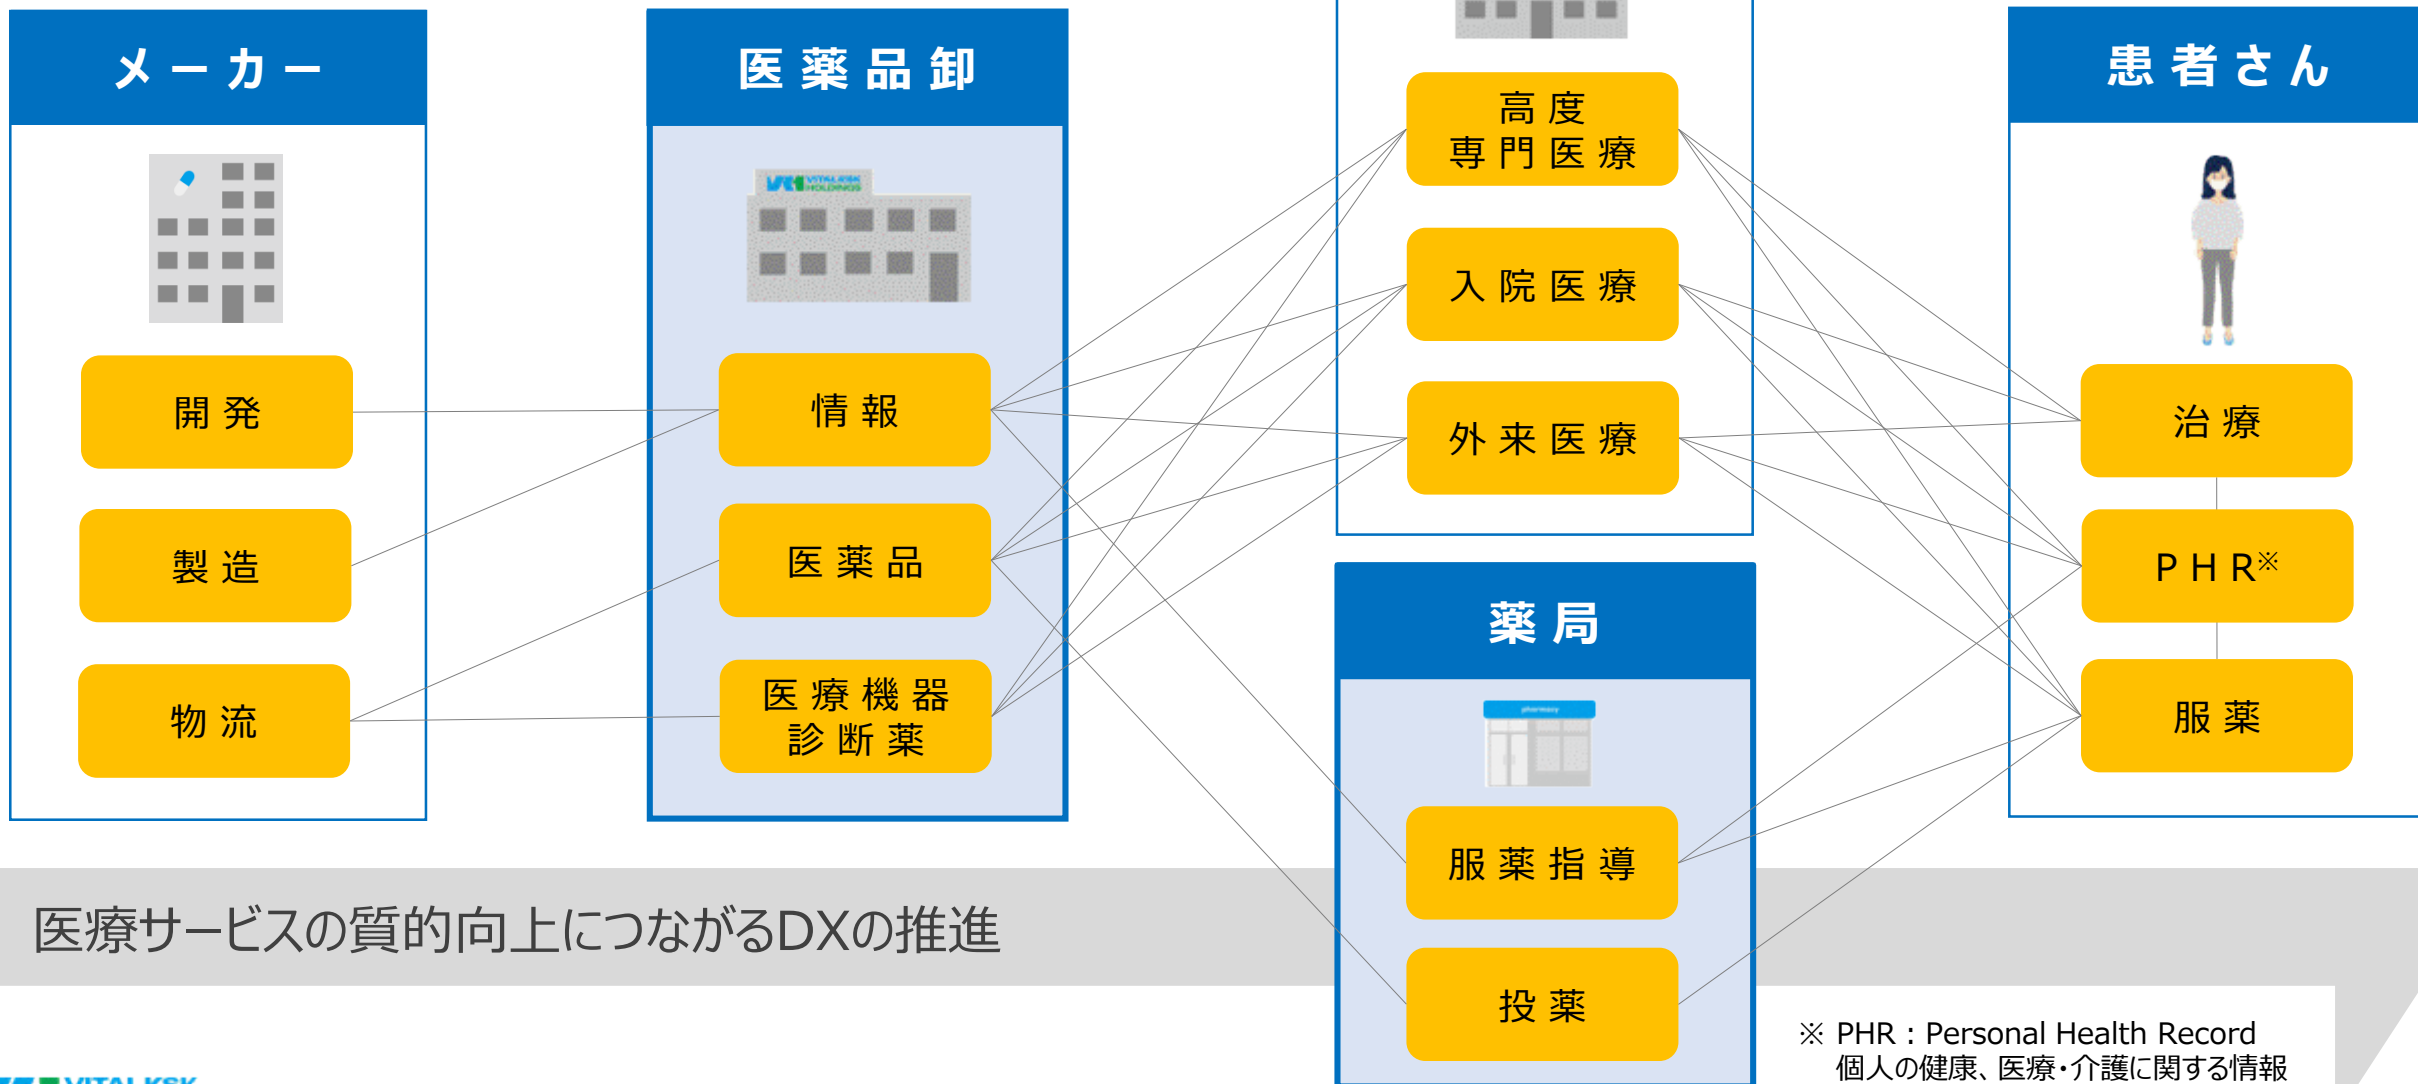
メーカー

開発

製造

物流

医薬品卸

VITALKSK HOLDINGS

情報

医薬品

医療機器
診断薬

高度
専門医療

入院医療

外来医療

薬局

pharmacy

服薬指導

投薬

患者さん

治療

PHR※

服薬

医療サービスの質的向上につながるDXの推進

※ PHR：Personal Health Record
個人の健康、医療・介護に関する情報

VITALKSK